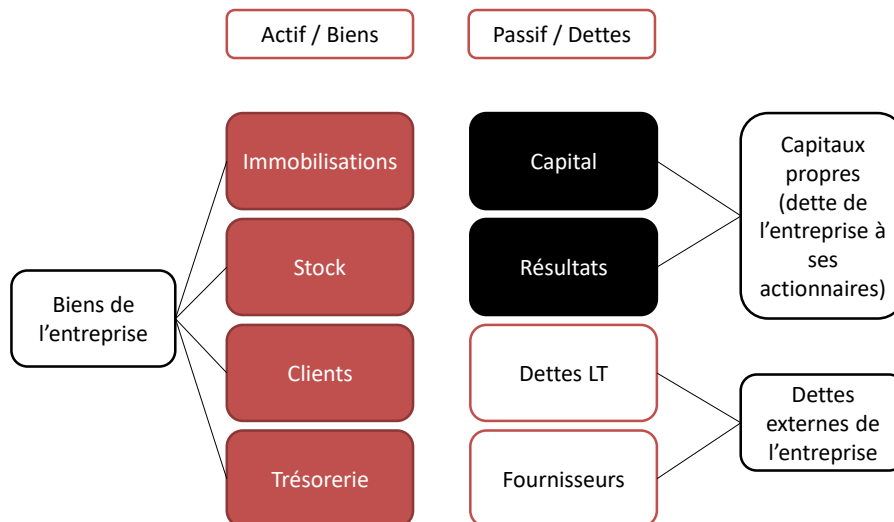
Actif / Biens

Passif / Dettes

Biens de l'entreprise

Immobilisations

Stock

Clients

Trésorerie

Capital

Résultats

Dettes LT

Fournisseurs

Capitaux propres (dette de l'entreprise à ses actionnaires)

Dettes externes de l'entreprise